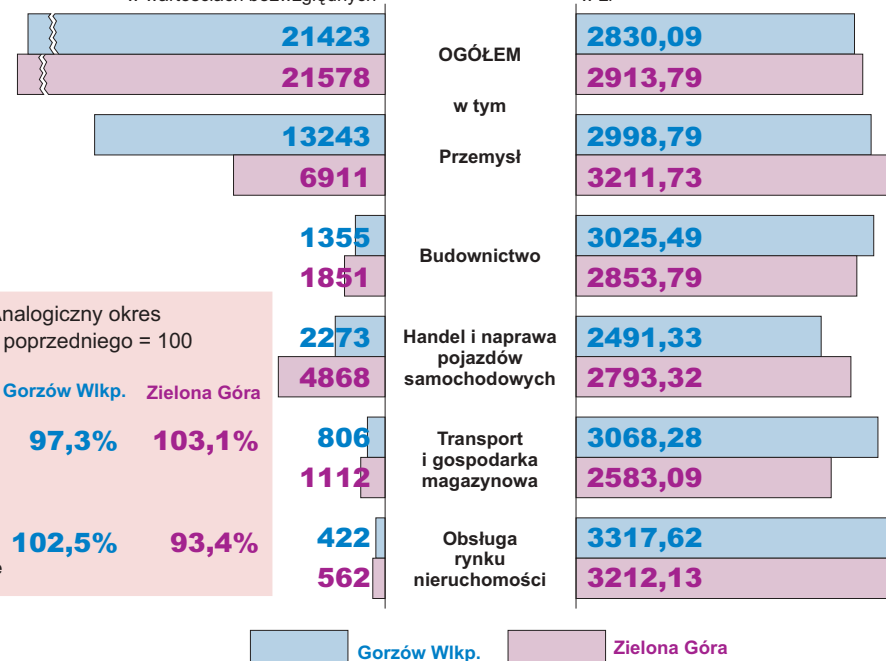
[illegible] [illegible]

21423
21578

OGÓŁEM

w tym

13243
6911

Przemysł

1355
1851

Budownictwo

2273
4868

Handel i naprawa pojazdów samochodowych

806
1112

Transport i gospodarka magazynowa

422
562

Obsługa rynku nieruchomości

2830,09
2913,79
2998,79
3211,73
3025,49
2853,79
2491,33
2793,32
3068,28
2583,09
3317,62
3212,13

Analogiczny okres poprzedniego = 100

| Gorzów Wlkp. | Zielona Góra |
|---|---|
| 97,3% | 103,1% |
| 102,5% | 93,4% |

e

Gorzów Wlkp.
Zielona Góra